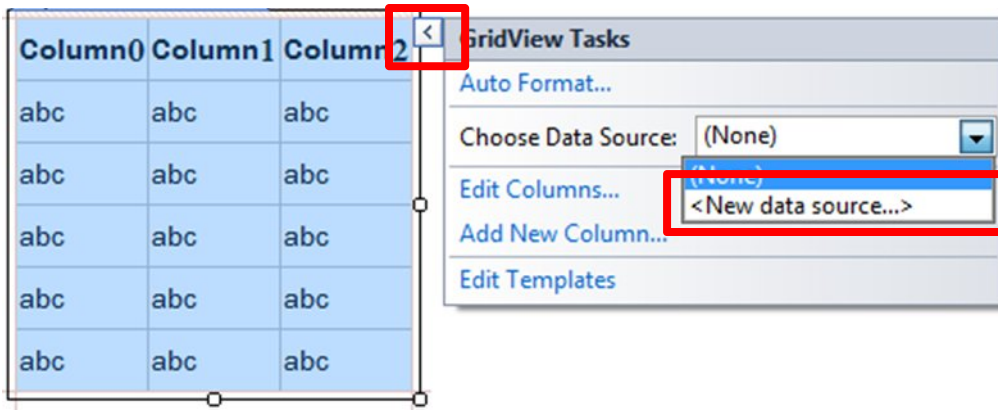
| Column0 | Column1 | Column2 |
|---|---|---|
| abc | abc | abc |
| abc | abc | abc |
| abc | abc | abc |
| abc | abc | abc |
| abc | abc | abc |

<

GridView Tasks

Auto Format...

Choose Data Source: (None)

(None)

<New data source...>

Edit Columns...

Add New Column...

Edit Templates